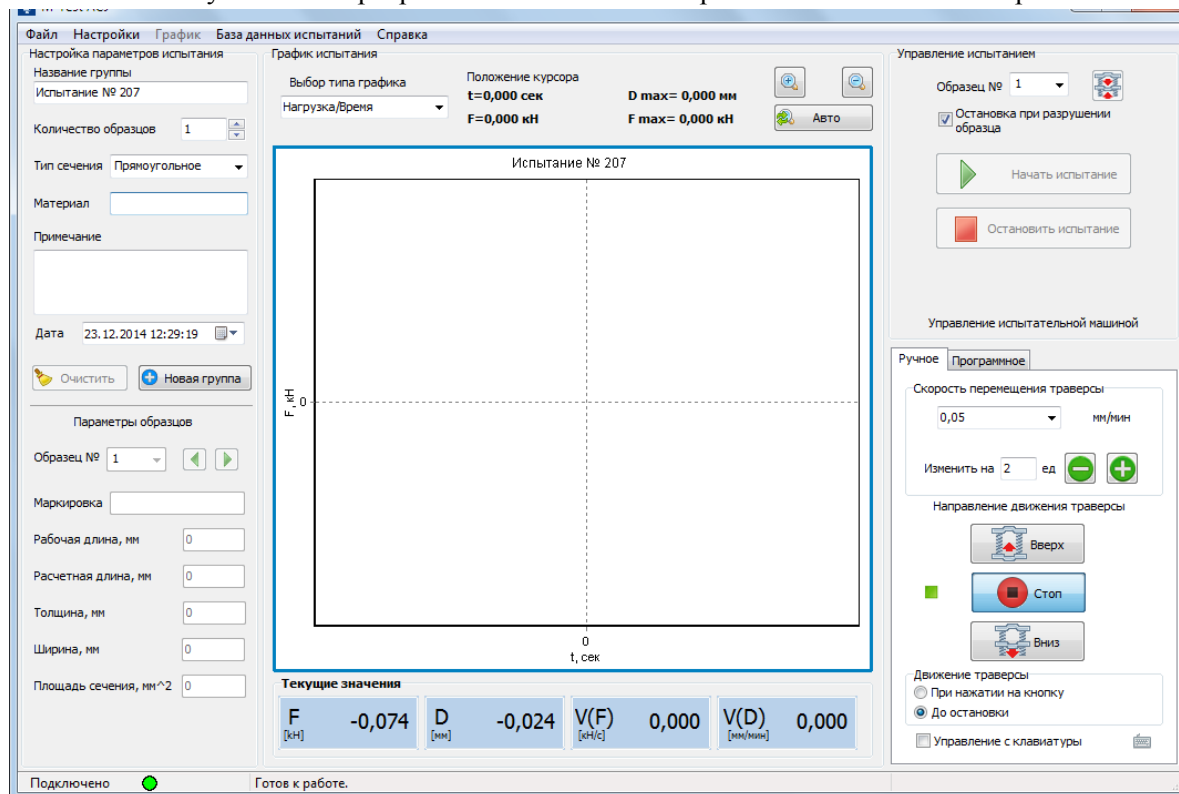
Файл Настройки График База данных испытаний Справка

Настройка параметров испытания

Название группы
Испытание № 207

Количество образцов 1

Тип сечения Прямоугольное

Материал

Примечание

Дата 23.12.2014 12:29:19

Очистить
Новая группа

Параметры образцов

Образец № 1

Маркировка

Рабочая длина, мм 0

Расчетная длина, мм 0

Толщина, мм 0

Ширина, мм 0

Площадь сечения, мм^2 0

График испытания

Выбор типа графика
Нагрузка/Время

Положение курсора
t=0,000 сек
F=0,000 кН
D max= 0,000 мм
F max= 0,000 кН

Авто

Испытание № 207

F, кН
0
0
t, сек

Текущие значения

| F [кН] -0,074 | D [мм] -0,024 | V(F) [кН/с] 0,000 | V(D) [мм/мин] 0,000 |
|---|---|---|---|

Управление испытанием

Образец № 1

Остановка при разрушении образца

Начать испытание

Остановить испытание

Управление испытательной машиной

Ручное Программное

Скорость перемещения траверсы
0,05 мм/мин

Изменить на 2 ед

Направление движения траверсы

Вверх

Стоп

Вниз

Движение траверсы
При нажатии на кнопку
До остановки

Управление с клавиатуры

Подключено
Готов к работе.